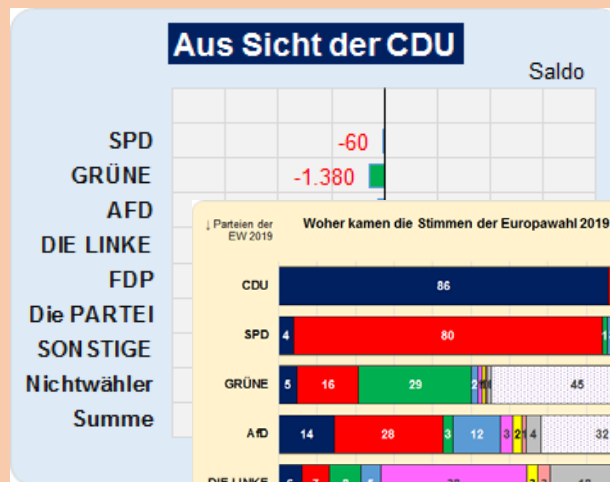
Aus Sicht der CDU

Saldo

SPD -60
GRÜNE -1.380
AFD
DIE LINKE
FDP
Die PARTEI
SONSTIGE
Nichtwähler
Summe

↓ Parteien der EW 2019

Woher kamen die Stimmen der Europawahl 2019

CDU 86
SPD 4 80 1
GRÜNE 5 16 29 2 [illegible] 45
AfD 14 28 3 12 3 2 1 4 32
DIE LINKE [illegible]